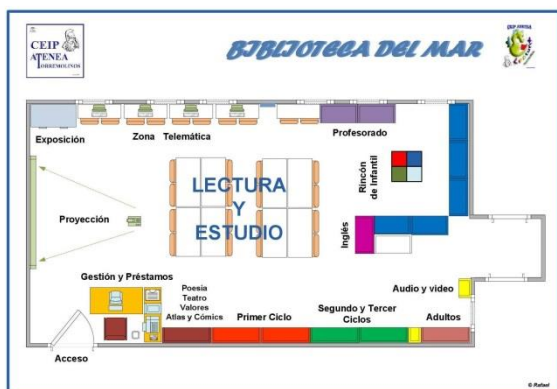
CEIP ATENEA TORREMOLINOS

BIBLIOTECA DEL MAR

CEIP ATENEA

Exposición

Zona Telemática

Profesorado

Rincón de Infantil

LECTURA Y ESTUDIO

Proyección

Inglés

Gestión y Préstamos

Poesía
Teatro
Valores
Atlas y Cómics

Primer Ciclo

Segundo y Tercer Ciclos

Audio y vídeo

Adultos

Acceso

© Rafael